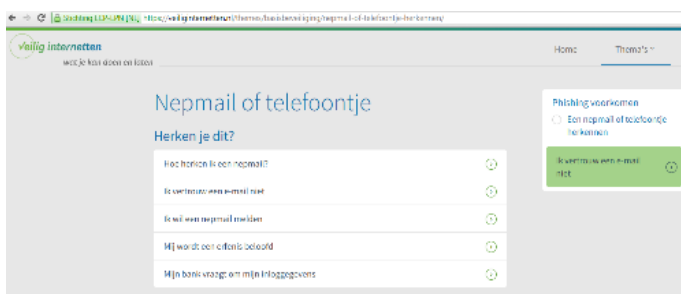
Stichting ECP-EPN [NL] https://veiliginternetten.nl/themes/basisbeveiliging/nepmail-of-telefoontje-herkennen/

Veilig internetten
wat je kan doen en laten

Home Thema's

Nepmail of telefoontje

Herken je dit?

Hoe herken ik een nepmail?

Ik vertrouw een e-mail niet

Ik wil een nepmail melden

Mij wordt een erfenis beloofd

Mijn bank vraagt om mijn inloggegevens

Phishing voorkomen

Een nepmail of telefoontje herkennen

Ik vertrouw een e-mail niet